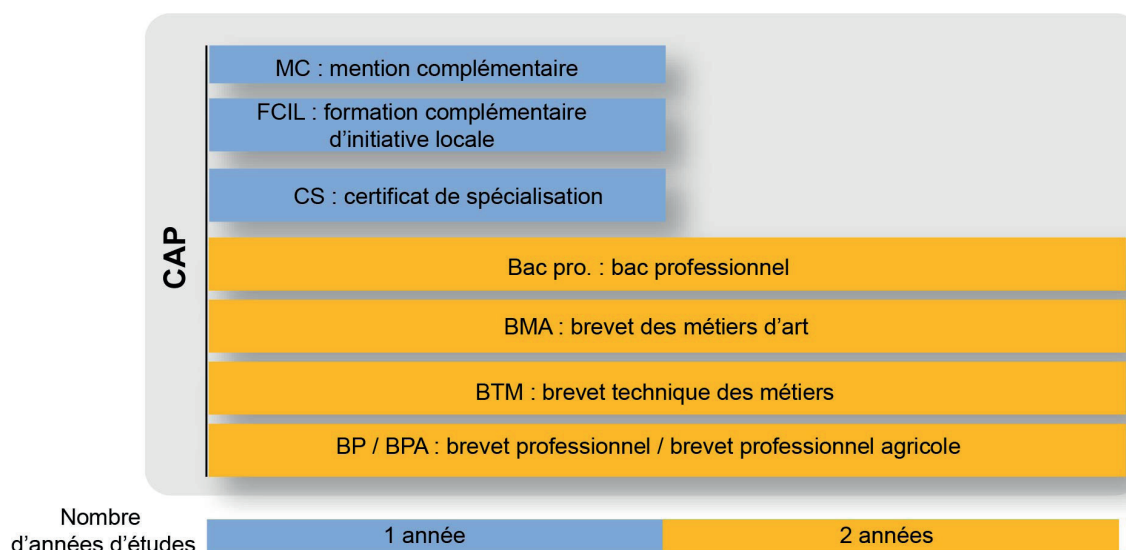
CAP

MC : mention complémentaire

FCIL : formation complémentaire d'initiative locale

CS : certificat de spécialisation

Bac pro. : bac professionnel

BMA : brevet des métiers d'art

BTM : brevet technique des métiers

BP / BPA : brevet professionnel / brevet professionnel agricole

Nombre d'années d'études

1 année

2 années